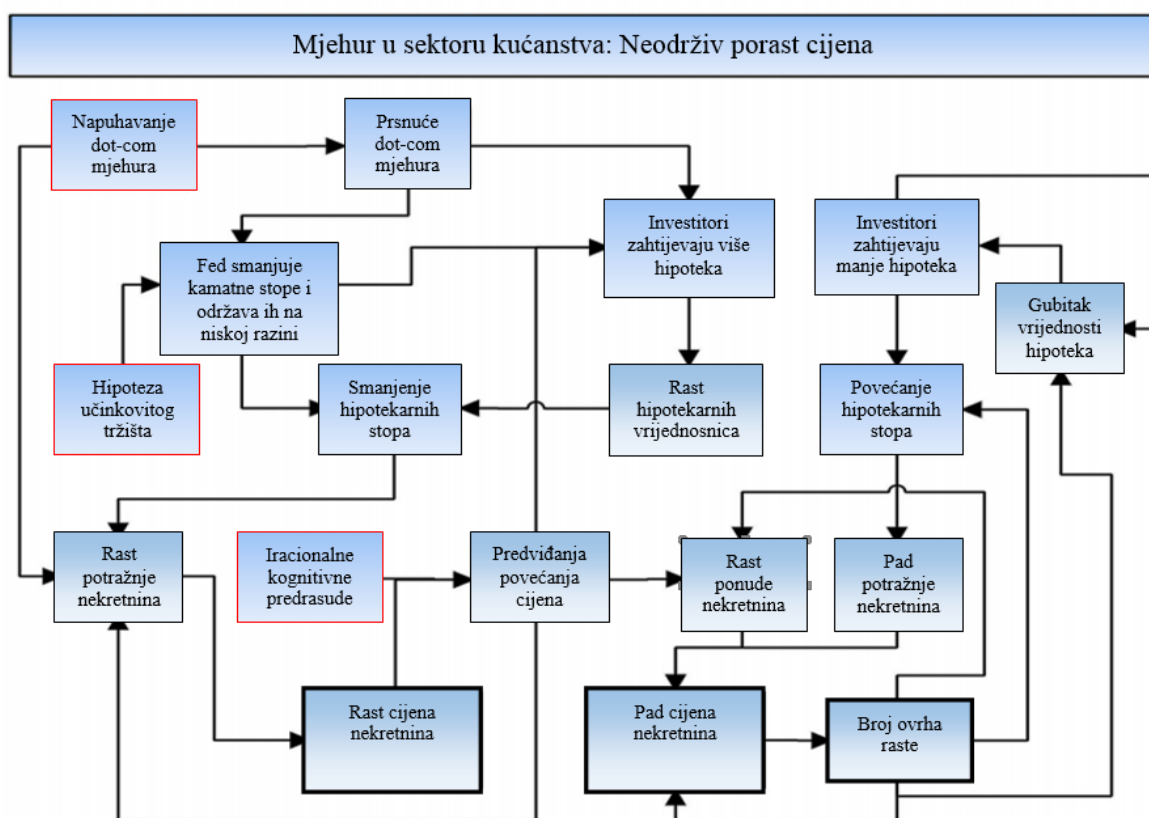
Mjehur u sektoru kućanstva: Neodrživ porast cijena

Napuhavanje dot-com mjehura

Prsnuće dot-com mjehura

Investitori zahtijevaju više hipoteka

Investitori zahtijevaju manje hipoteka

Fed smanjuje kamatne stope i održava ih na niskoj razini

Gubitak vrijednosti hipoteka

Hipoteza učinkovitog tržišta

Smanjenje hipotekarnih stopa

Rast hipotekarnih vrijednosnica

Povećanje hipotekarnih stopa

Rast potražnje nekretnina

Iracionalne kognitivne predrasude

Predviđanja povećanja cijena

Rast ponude nekretnina

Pad potražnje nekretnina

Rast cijena nekretnina

Pad cijena nekretnina

Broj ovrha raste